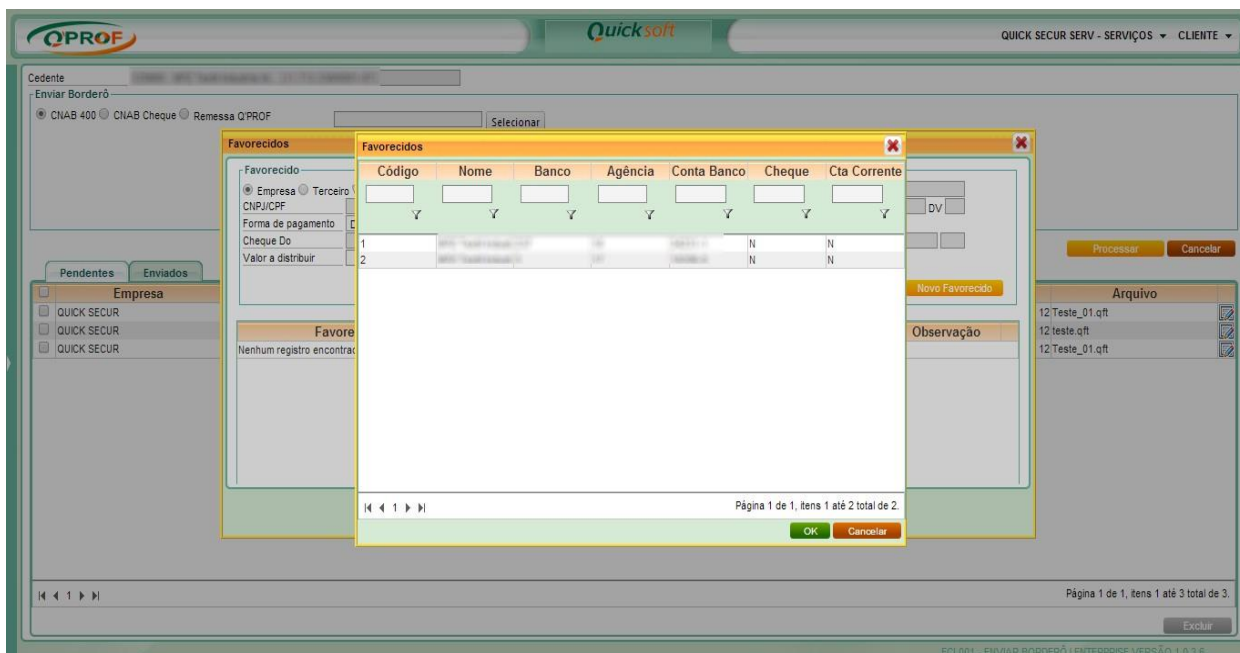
QPROF

Quicksoft

QUICK SECUR SERV - SERVIÇOS ▾ CLIENTE ▾

Cedente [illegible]

Enviar Borderô

CNAB 400 CNAB Cheque Remessa Q'PROF

Selecionar

Favorecidos

Favorecido

Empresa Terceiro

CNPJ/CPF

Forma de pagamento

Cheque Do

Valor a distribuir

DV

Novo Favorecido

Processar Cancelar

Pendentes Enviados

| Empresa |
|---|
| QUICK SECUR |
| QUICK SECUR |
| QUICK SECUR |

Favore

Nenhum registro encontrad

Observação

| Arquivo |
|---|
| 12 Teste_01.qft |
| 12 teste.qft |
| 12 Teste_01.qft |

Favorecidos

| Código | Nome | Banco | Agência | Conta Banco | Cheque | Cta Corrente |
|---|---|---|---|---|---|---|
| 1 | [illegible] | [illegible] | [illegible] | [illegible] | N | N |
| 2 | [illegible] | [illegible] | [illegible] | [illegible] | N | N |

Página 1 de 1, itens 1 até 2 total de 2.

OK Cancelar

Página 1 de 1, itens 1 até 3 total de 3.

Excluir

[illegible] - ENVIAR BORDERÔ | ENTERPRISE VERSÃO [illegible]